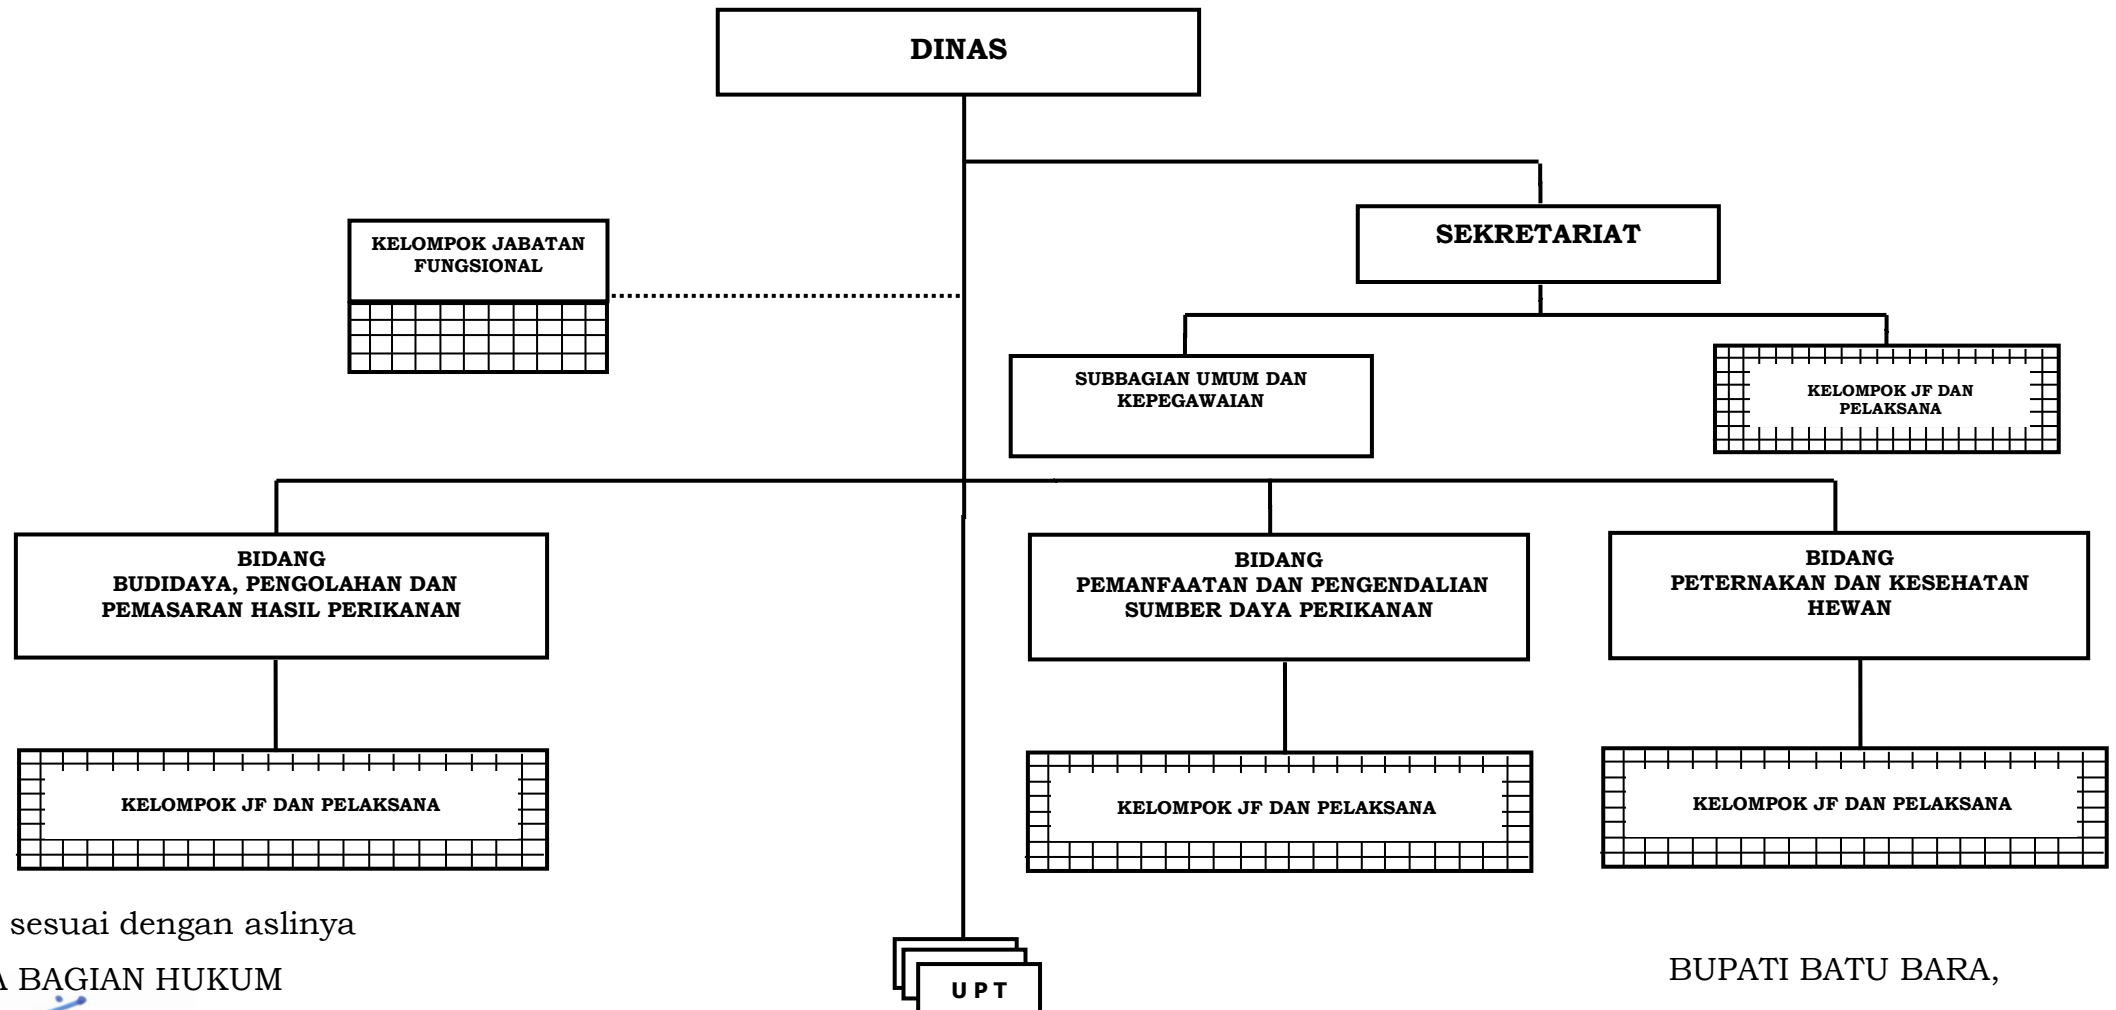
DINAS

KELOMPOK JABATAN FUNGSIONAL

SEKRETARIAT

SUBBAGIAN UMUM DAN KEPEGAWAIAN

KELOMPOK JF DAN PELAKSANA

BIDANG
BUDIDAYA, PENGOLAHAN DAN PEMASARAN HASIL PERIKANAN

BIDANG
PEMANFAATAN DAN PENGENDALIAN SUMBER DAYA PERIKANAN

BIDANG
PETERNAKAN DAN KESEHATAN HEWAN

KELOMPOK JF DAN PELAKSANA

KELOMPOK JF DAN PELAKSANA

KELOMPOK JF DAN PELAKSANA

sesuai dengan aslinya

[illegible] BAGIAN HUKUM

UPT

BUPATI BATU BARA,